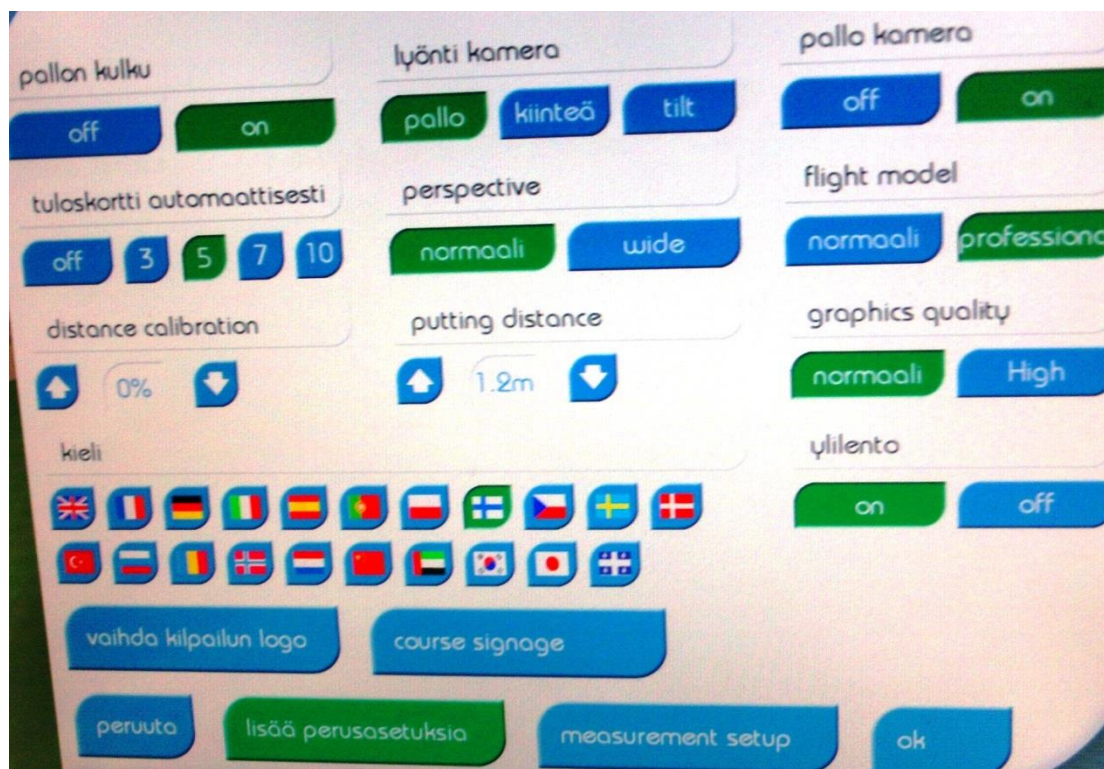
pallon kulku

off

on

lyönti kamera

pallo

kiinteä

tilt

pallo kamera

off

on

tuloskortti automaattisesti

off

3

5

7

10

perspective

normaali

wide

flight model

normaali

professiona

distance calibration

0%

putting distance

1.2m

graphics quality

normaali

High

kieli

ylilento

on

off

vaihda kilpailun logo

course signage

peruuta

lisää perusasetuksia

measurement setup

ok